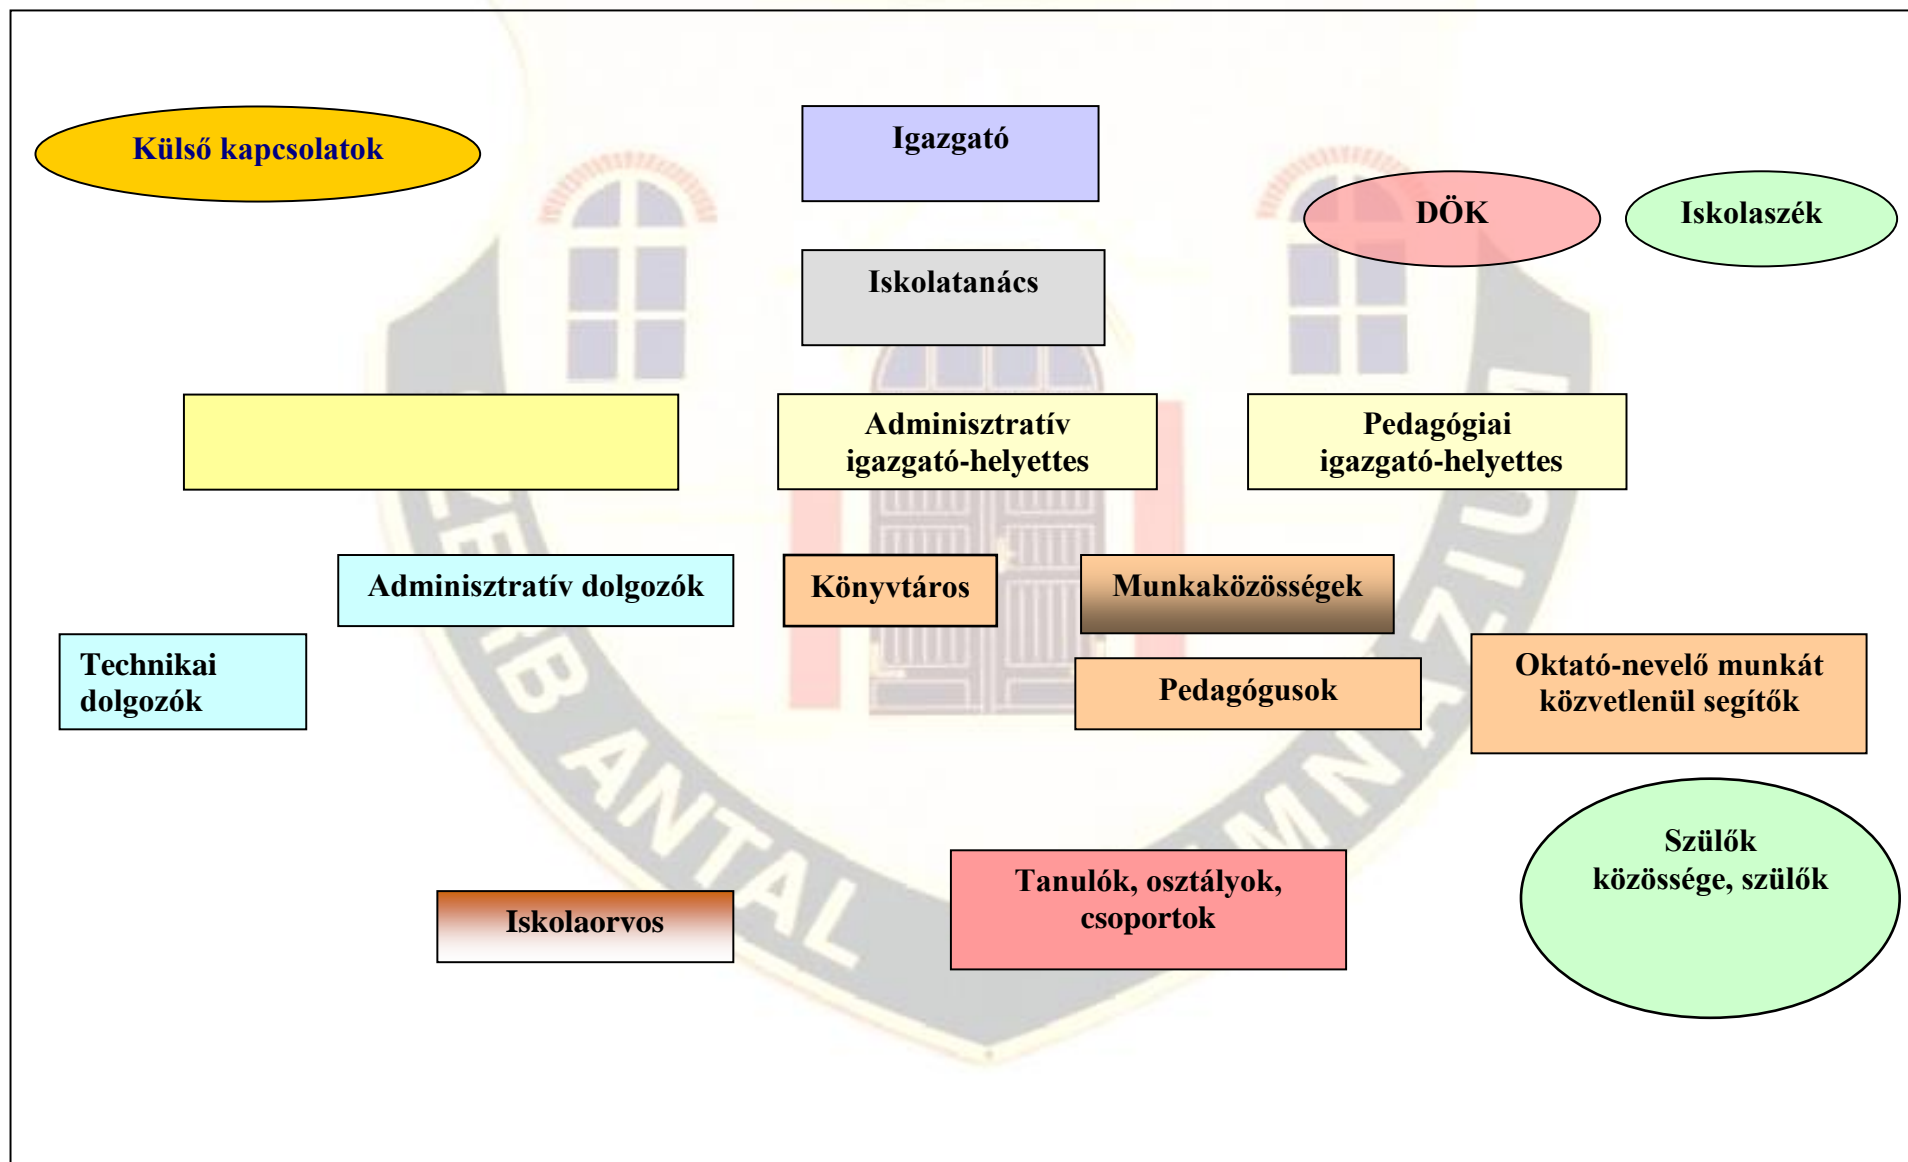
Külső kapcsolatok

Igazgató

DÖK

Iskolaszék

Iskolatanács

Adminisztratív igazgató-helyettes

Pedagógiai igazgató-helyettes

Adminisztratív dolgozók

Könyvtáros

Munkaközösségek

Technikai dolgozók

Pedagógusok

Oktató-nevelő munkát közvetlenül segítők

Szülők közössége, szülők

Tanulók, osztályok, csoportok

Iskolaorvos

ZERB ANTAL GIMNÁZIUM